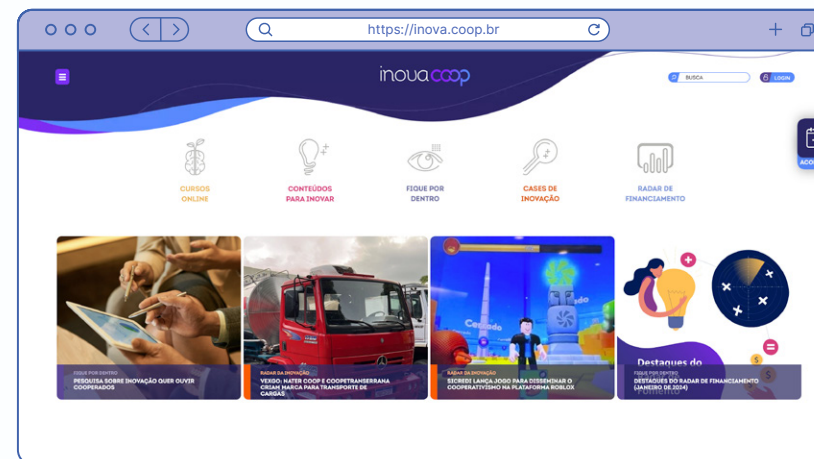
https://inova.coop.br

inova coop

BUSCA

LOGIN

CURSOS ONLINE

CONTEÚDOS PARA INOVAR

FIQUE POR DENTRO

CASES DE INOVAÇÃO

RADAR DE FINANCIAMENTO

FIQUE POR DENTRO
PESQUISA SOBRE INOVAÇÃO QUER OUVIR COOPERADOS

RADAR DA INOVAÇÃO
VEXGO: WATER COOP E COOPETRANSERRANA CRIAM MARCA PARA TRANSPORTE DE CARGAS

RADAR DA INOVAÇÃO
SICREDI LANÇA JOGO PARA DISSEMINAR O COOPERATIVISMO NA PLATAFORMA ROBLOX

FIQUE POR DENTRO
DESTAQUES DO RADAR DE FINANCIAMENTO (JANEIRO DE 2024)

Destaques do Fomento

ACO